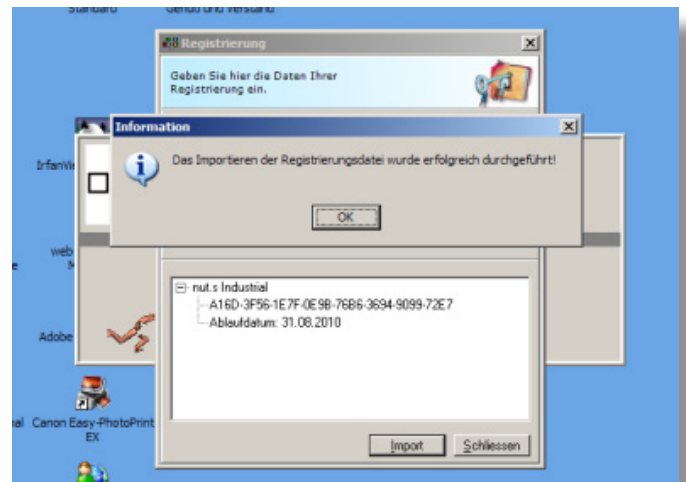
Standard
Genuss und Verstand

Registrierung

Geben Sie hier die Daten Ihrer Registrierung ein.

Information

Das Importieren der Registrierungsdatei wurde erfolgreich durchgeführt!

OK

IrfanVi

web

Adobe

nut.s Industrial
A16D-3F56-1E7F-0E9B-76B6-3694-9099-72E7
Ablaufdatum: 31.08.2010

Import
Schliessen

Canon Easy-PhotoPrint EX